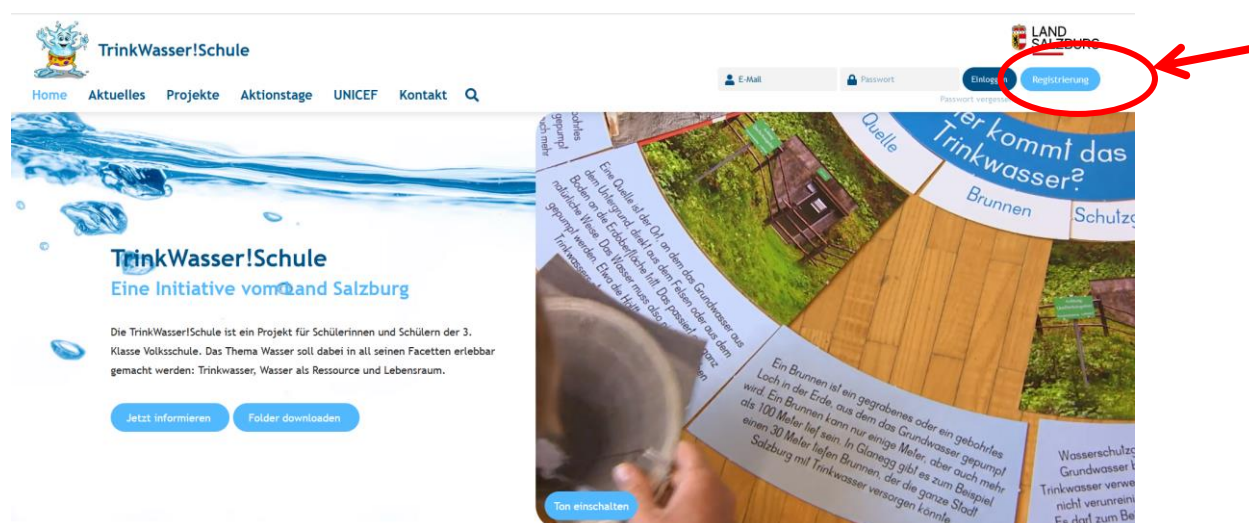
TrinkWasser!Schule

LAND SALZBURG

E-Mail
Passwort
Einloggen
Registrierung
Passwort vergessen

Home Aktuelles Projekte Aktionstage UNICEF Kontakt

TrinkWasser!Schule
Eine Initiative vom Land Salzburg

Die TrinkWasser!Schule ist ein Projekt für Schülerinnen und Schülern der 3. Klasse Volksschule. Das Thema Wasser soll dabei in all seinen Facetten erlebbar gemacht werden: Trinkwasser, Wasser als Ressource und Lebensraum.

Jetzt informieren
Folder downloaden

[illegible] kommt das Trinkwasser?
Quelle
Brunnen
Schulz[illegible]

Eine Quelle ist der Ort, an dem das Grundwasser aus dem Untergrund direkt aus dem Felsen oder aus dem Boden an die Erdoberfläche tritt. Das passiert ganz natürliche Weise. Das Wasser muss also nicht gepumpt werden. Etwa die Hälfte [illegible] Trinkwasser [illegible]

Ein Brunnen ist ein gegrabenes oder ein gebohrtes Loch in der Erde, aus dem das Grundwasser gepumpt wird. Ein Brunnen kann nur einige Meter, aber auch mehr als 100 Meter tief sein. In Glanegg gibt es zum Beispiel einen 30 Meter tiefen Brunnen, der die ganze Stadt Salzburg mit Trinkwasser versorgen könnte.

Wasserschutzg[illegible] Grundwasser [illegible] Trinkwasser verwe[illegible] nicht verunrein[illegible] Es darf zum Be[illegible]

Ton einschalten